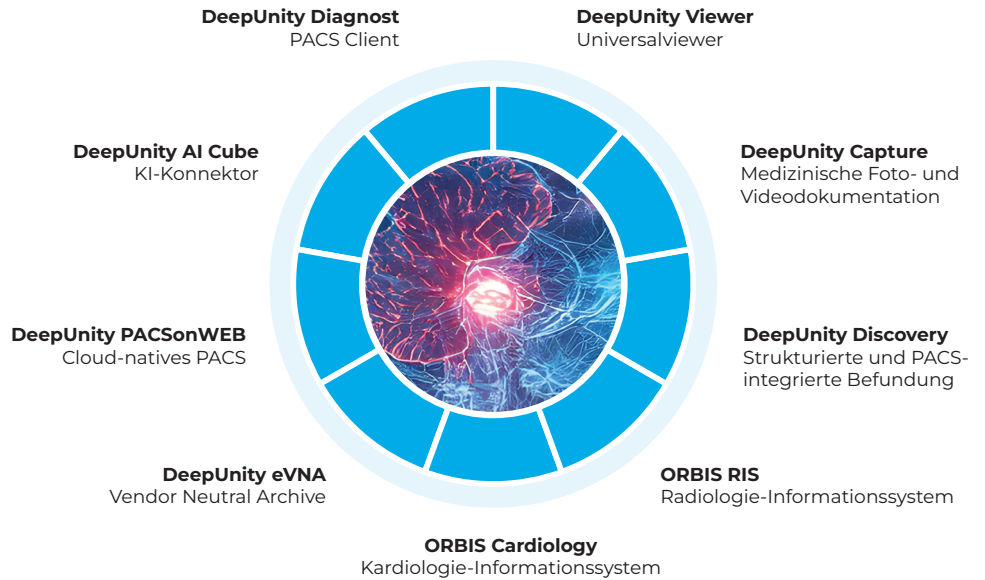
DeepUnity Diagnost
PACS Client

DeepUnity Viewer
Universalviewer

DeepUnity AI Cube
KI-Konnektor

DeepUnity Capture
Medizinische Foto- und Videodokumentation

DeepUnity PACSonWEB
Cloud-natives PACS

DeepUnity Discovery
Strukturierte und PACS-integrierte Befundung

DeepUnity eVNA
Vendor Neutral Archive

ORBIS RIS
Radiologie-Informationssystem

ORBIS Cardiology
Kardiologie-Informationssystem